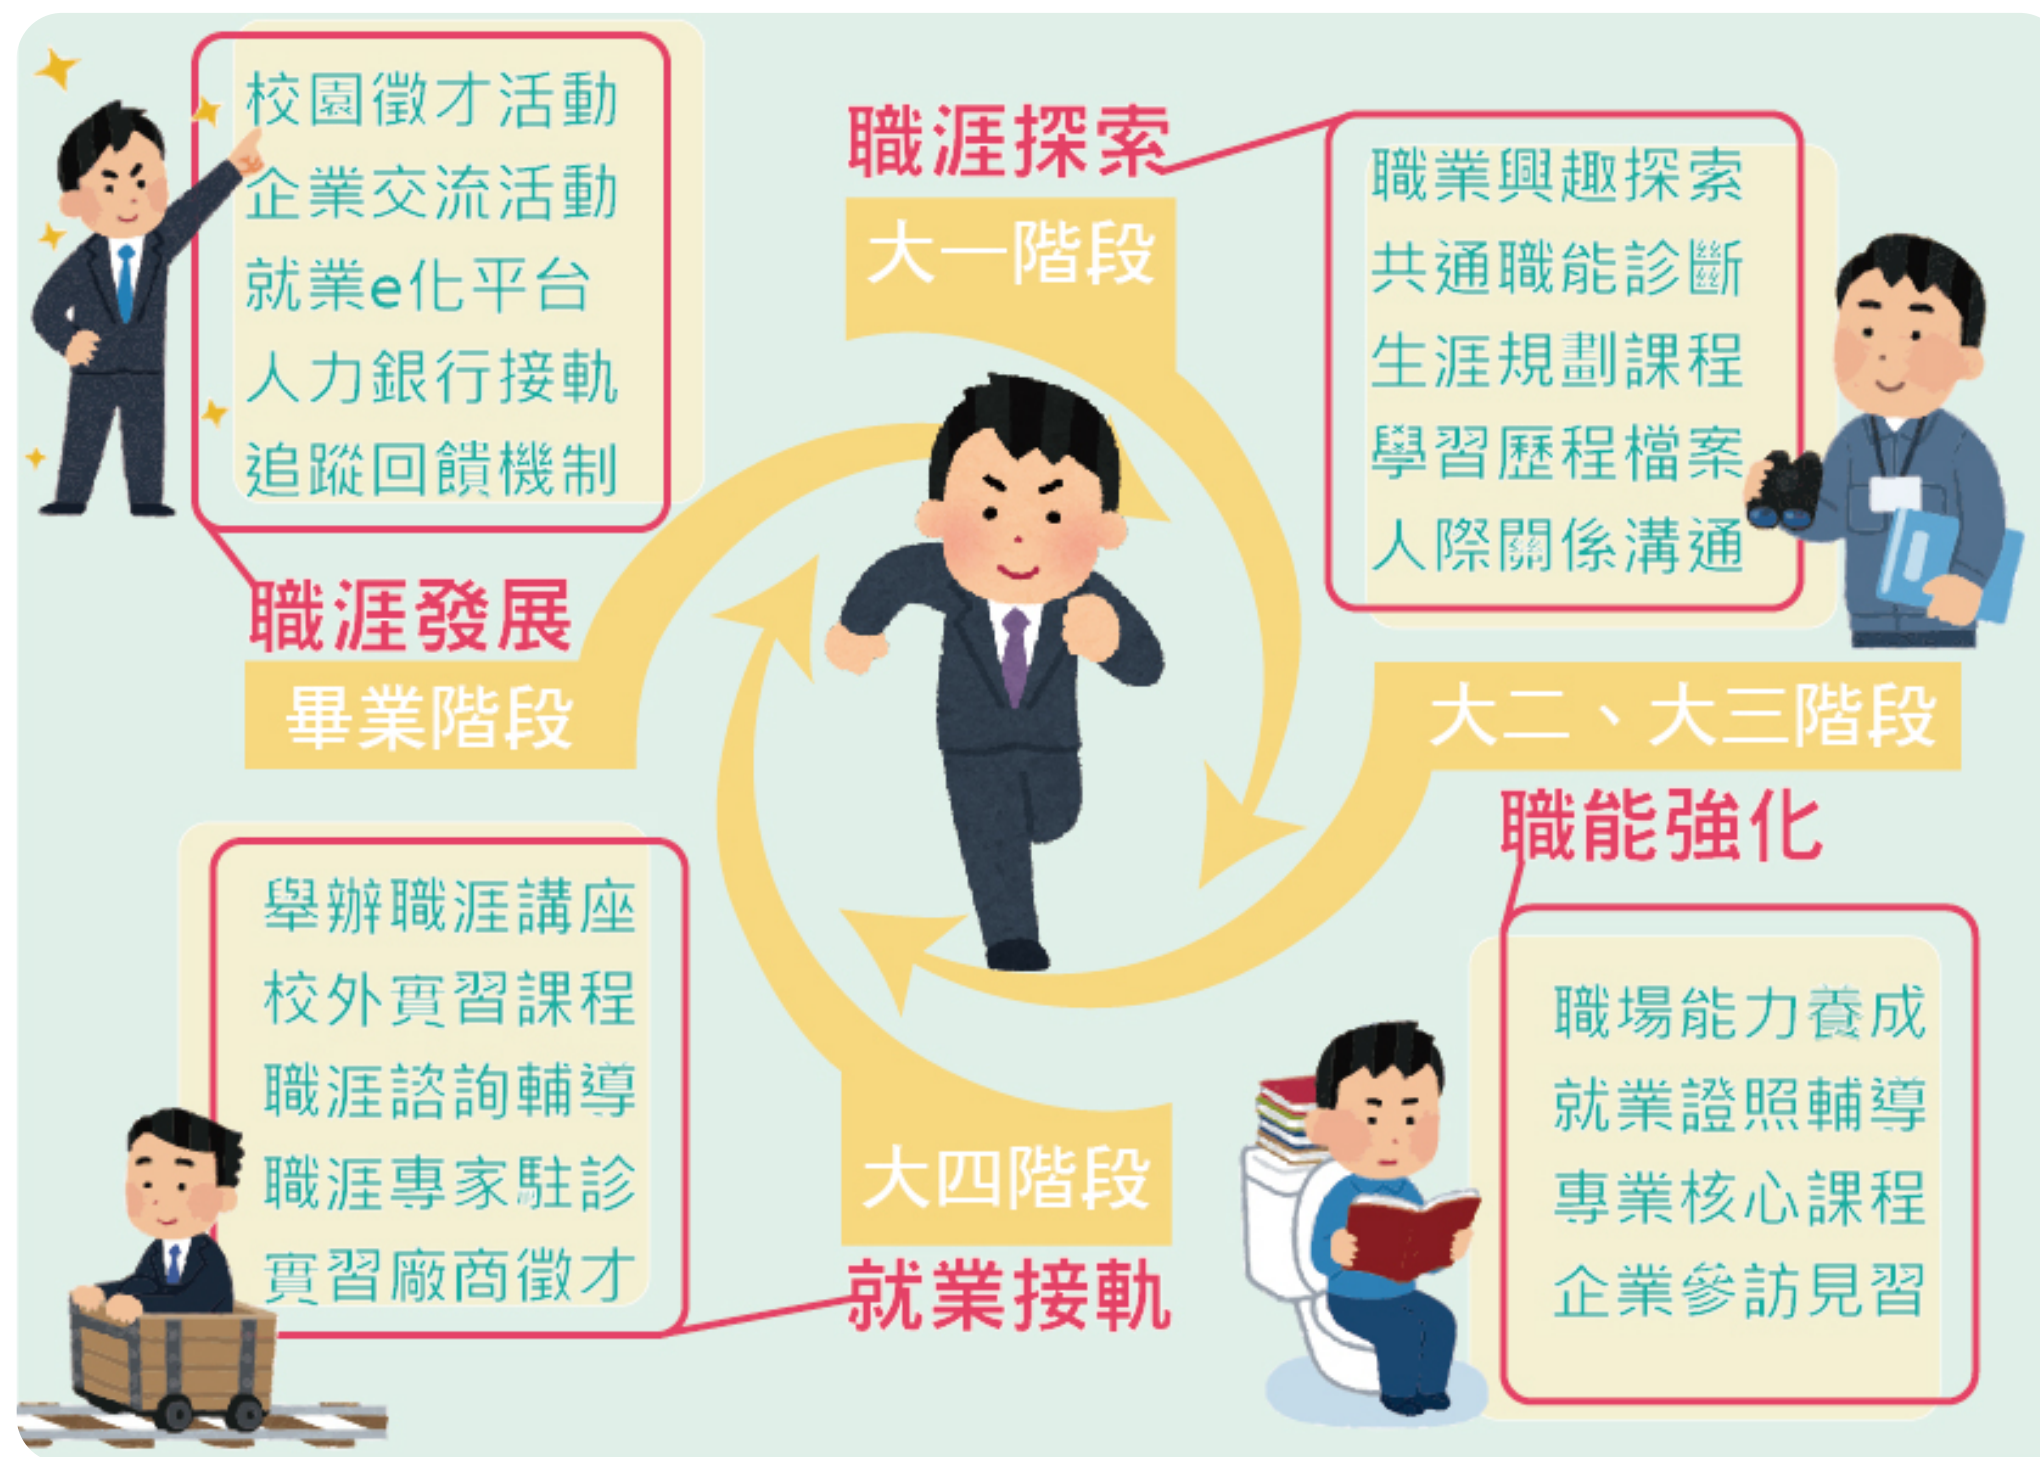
職涯探索
大一階段

職業興趣探索
共通職能診斷
生涯規劃課程
學習歷程檔案
人際關係溝通

大二、大三階段
職能強化

職場能力養成
就業證照輔導
專業核心課程
企業參訪見習

大四階段
就業接軌

舉辦職涯講座
校外實習課程
職涯諮詢輔導
職涯專家駐診
實習廠商徵才

職涯發展
畢業階段

校園徵才活動
企業交流活動
就業e化平台
人力銀行接軌
追蹤回饋機制